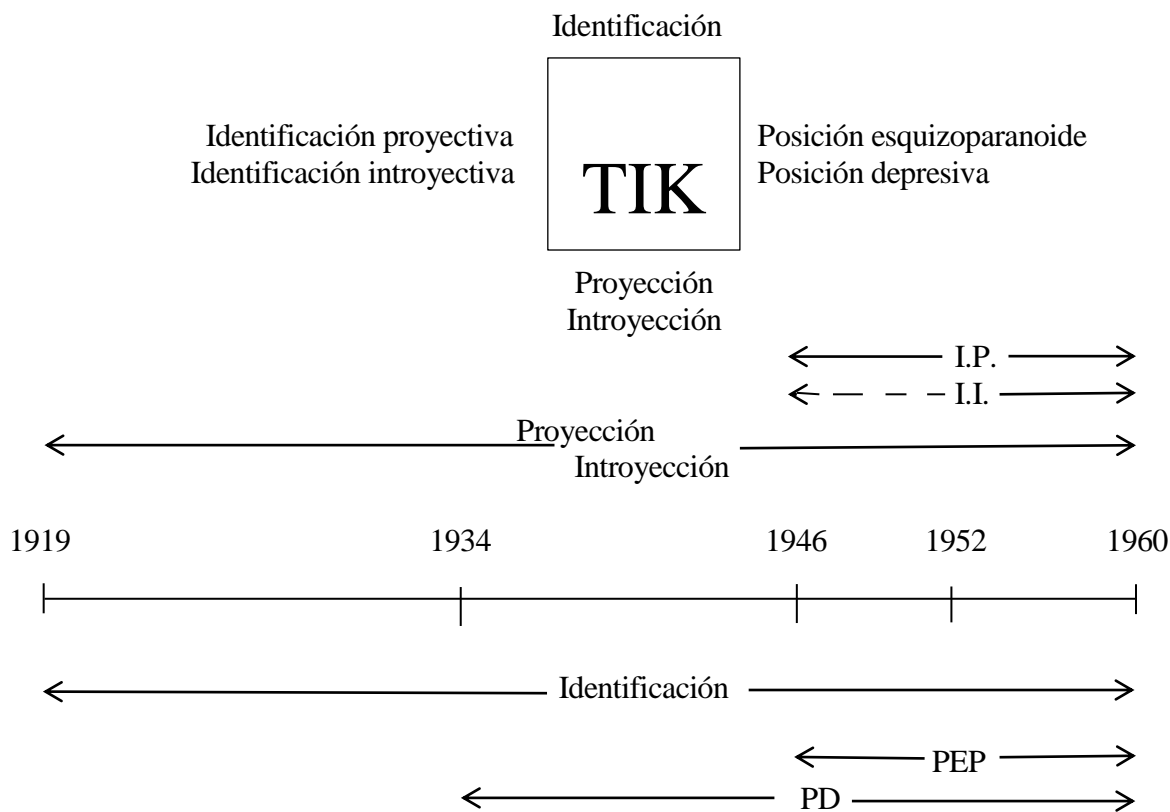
Identificación

Identificación proyectiva
Identificación introyectiva

TIK

Posición esquizoparanoide
Posición depresiva

Proyección
Introyección

I.P.

I.I.

Proyección
Introyección

1919 1934 1946 1952 1960

Identificación

PEP

PD